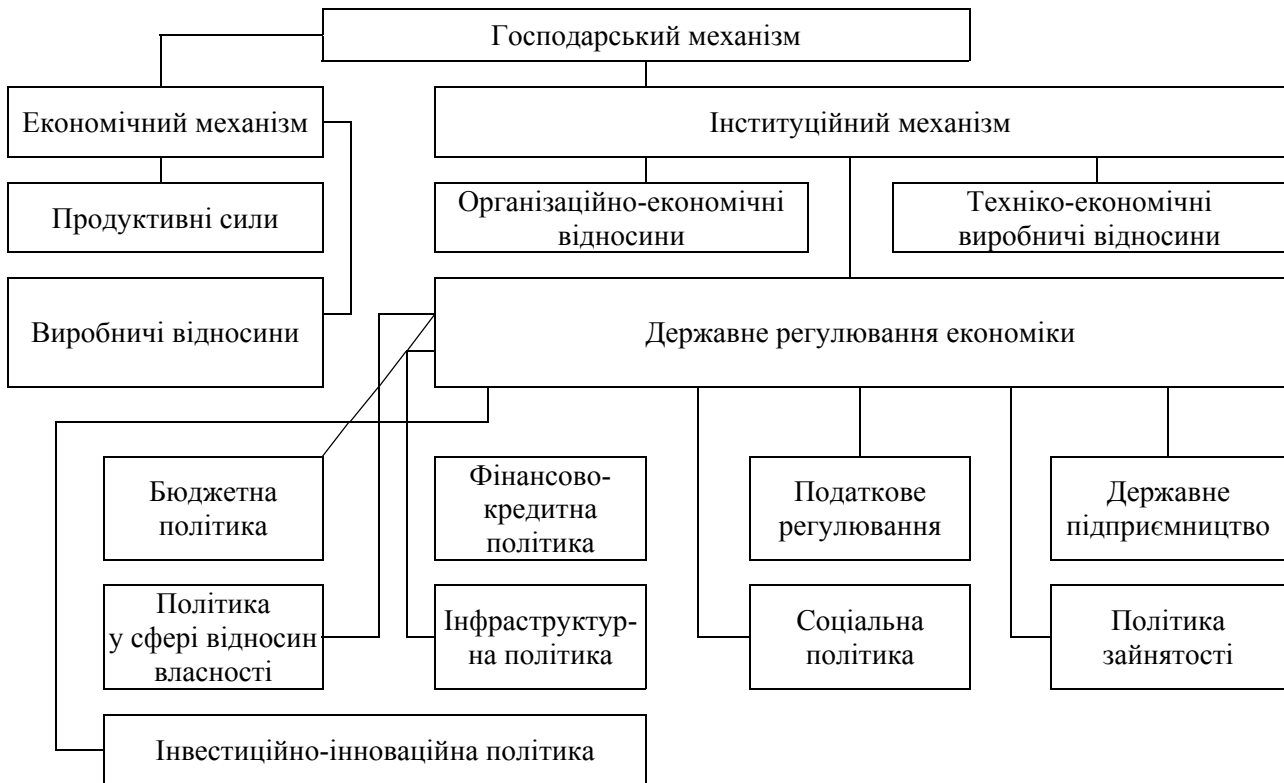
Господарський механізм

Економічний механізм

Інституційний механізм

Продуктивні сили

Організаційно-економічні відносини

Техніко-економічні виробничі відносини

Виробничі відносини

Державне регулювання економіки

Бюджетна політика

Фінансово-кредитна політика

Податкове регулювання

Державне підприємництво

Політика у сфері відносин власності

Інфраструктурна політика

Соціальна політика

Політика зайнятості

Інвестиційно-інноваційна політика